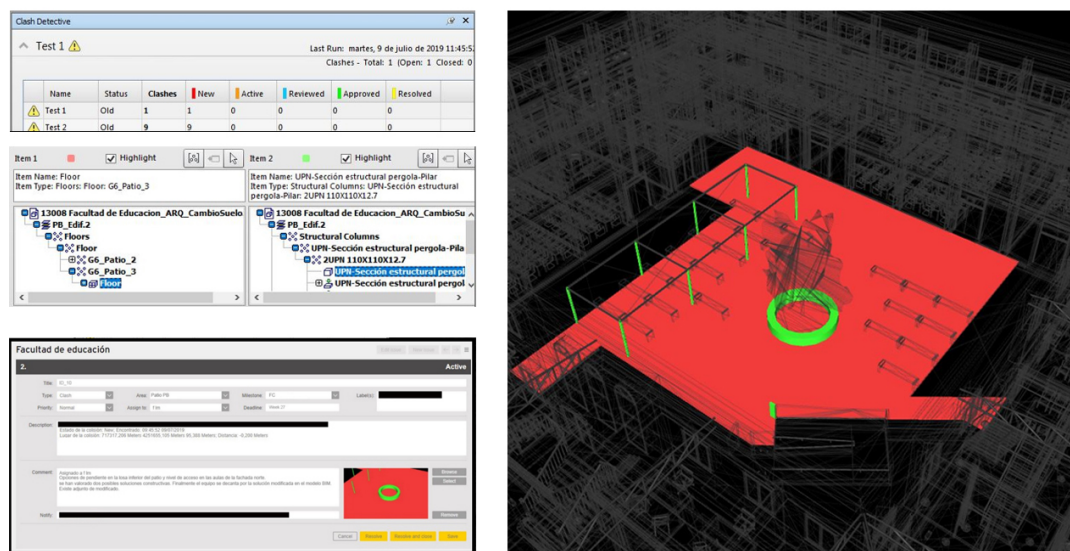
Clash Detective

Test 1

Last Run: martes, 9 de julio de 2019 11:45:5

Clashes - Total: 1 (Open: 1 Closed: 0

| | Name | Status | Clashes | New | Active | Reviewed | Approved | Resolved |
|---|---|---|---|---|---|---|---|---|
| | Test 1 | Old | 1 | 1 | 0 | 0 | 0 | 0 |
| | Test 2 | Old | 9 | 9 | 0 | 0 | 0 | 0 |

Item 1 Highlight

Item Name: Floor
Item Type: Floors: Floor: G6_Patio_3

13008 Facultad de Educacion_ARQ_CambioSuelo
PB_Edif.2
Floors
Floor
G6_Patio_2
G6_Patio_3
Floor

Item 2 Highlight

Item Name: UPN-Sección estructural pergola-Pilar
Item Type: Structural Columns: UPN-Sección estructural pergola-Pilar: 2UPN 110X110X12.7

13008 Facultad de Educacion_ARQ_CambioSu
PB_Edif.2
Structural Columns
UPN-Sección estructural pergola-Pilar
2UPN 110X110X12.7
UPN-Sección estructural pergol
UPN-Sección estructural pergol

Facultad de educación

2.

Active

Title: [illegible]

Type: Clash
Area: Patio PB
Milestone: FC
Label(s):

Priority: Normal
Assign to: f.lm
Deadline: Week 27

Description:
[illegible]

Comment:
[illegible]

Notify:

Cancel
Resolve
Resolve and close
Save